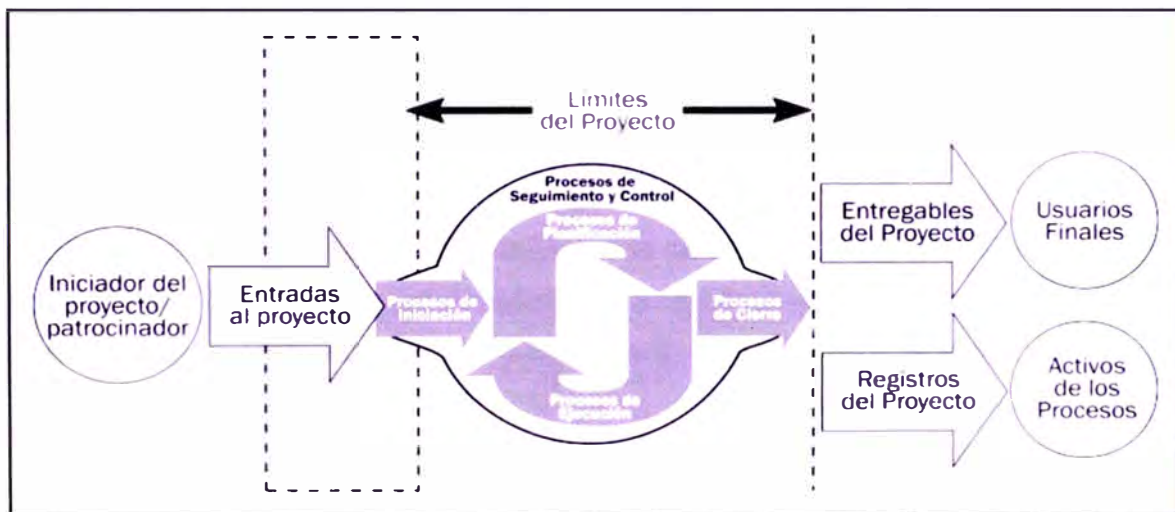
Límites del Proyecto

Procesos de Seguimiento y Control

Procesos de Planificación

Iniciador del proyecto/ patrocinador

Entradas al proyecto

Procesos de Iniciación

Procesos de Cierre

Procesos de Ejecución

Entregables del Proyecto

Usuarios Finales

Registros del Proyecto

Activos de los Procesos